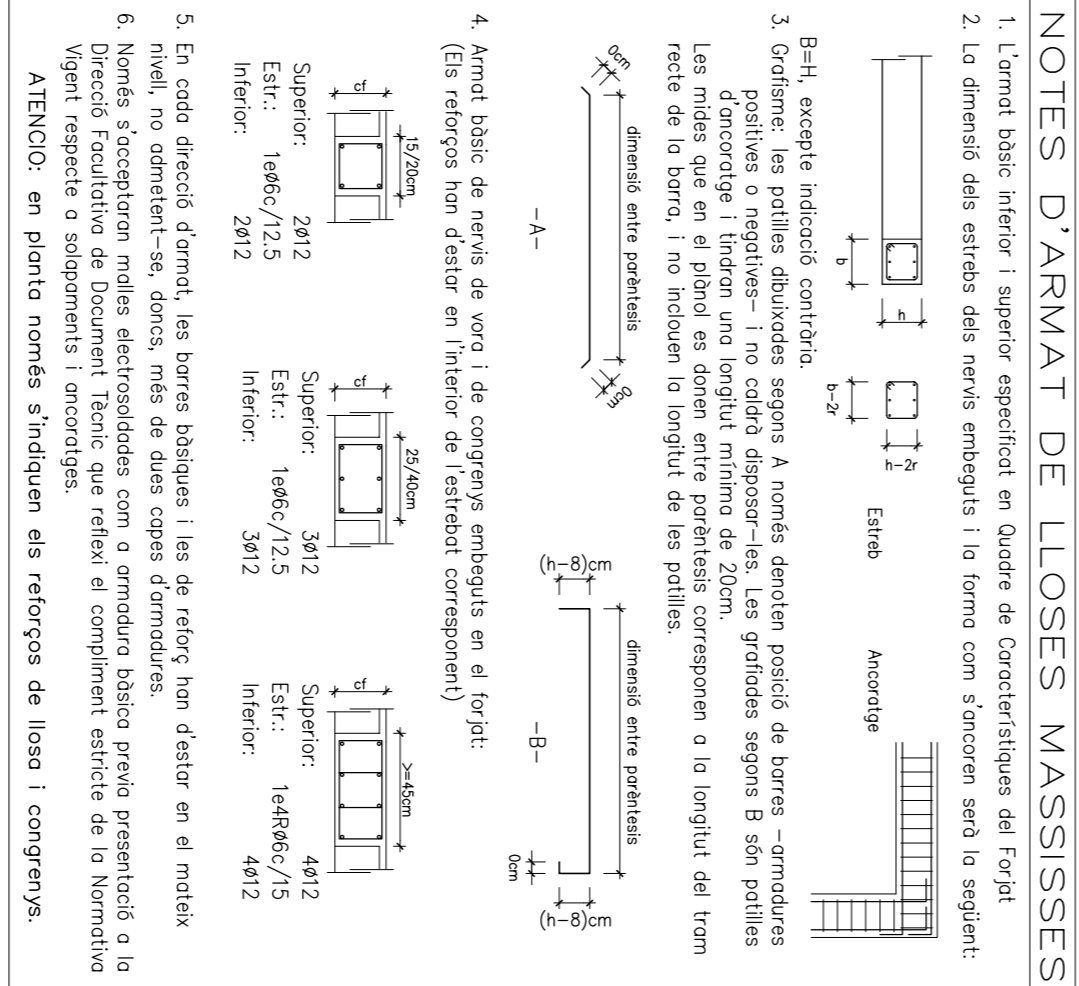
NOTES D'ARMAT DE LLOSES MASSISSES

1. L'armat bàsic inferior i superior especificat en Quadre de Característiques del Forjat

2. La dimensió dels estrebs dels nervis embeguts i la forma com s'ancoren serà la següent:

b h b-2r h-2r Estreb Ancoratge

B=H, excepte indicació contrària.

3. Grafisme: les patilles dibuixades segons A només denoten posició de barres -armadures positives o negatives- i no caldrà disposar-les. Les grafiades segons B són patilles d'ancoratge i tindran una longitut mínima de 20cm.
Les mides que en el plànol es donen entre parèntesis corresponen a la longitut del tram recte de la barra, i no inclouen la longitut de les patilles.

0cm dimensió entre parèntesis 0cm
-A-

(h-8)cm dimensió entre parèntesis 0cm (h-8)cm
-B-

4. Armat bàsic de nervis de vora i de congrenys embeguts en el forjat:
(Els reforços han d'estar en l'interior de l'estrebat corresponent)

cf 15/20cm
Superior: 2Ø12
Estr.: 1eØ6c/12.5
Inferior: 2Ø12

cf 25/40cm
Superior: 3Ø12
Estr.: 1eØ6c/12.5
Inferior: 3Ø12

cf >=45cm
Superior: 4Ø12
Estr.: 1e4RØ6c/15
Inferior: 4Ø12

5. En cada direcció d'armat, les barres bàsiques i les de reforç han d'estar en el mateix nivell, no admetent-se, doncs, més de dues capes d'armadures.

6. Només s'acceptaran malles electrosoldades com a armadura bàsica previa presentació a la Direcció Facultativa de Document Tècnic que reflexi el compliment estricte de la Normativa Vigent respecte a solapaments i ancoratges.

ATENCIO: en planta només s'indiquen els reforços de llosa i congrenys.